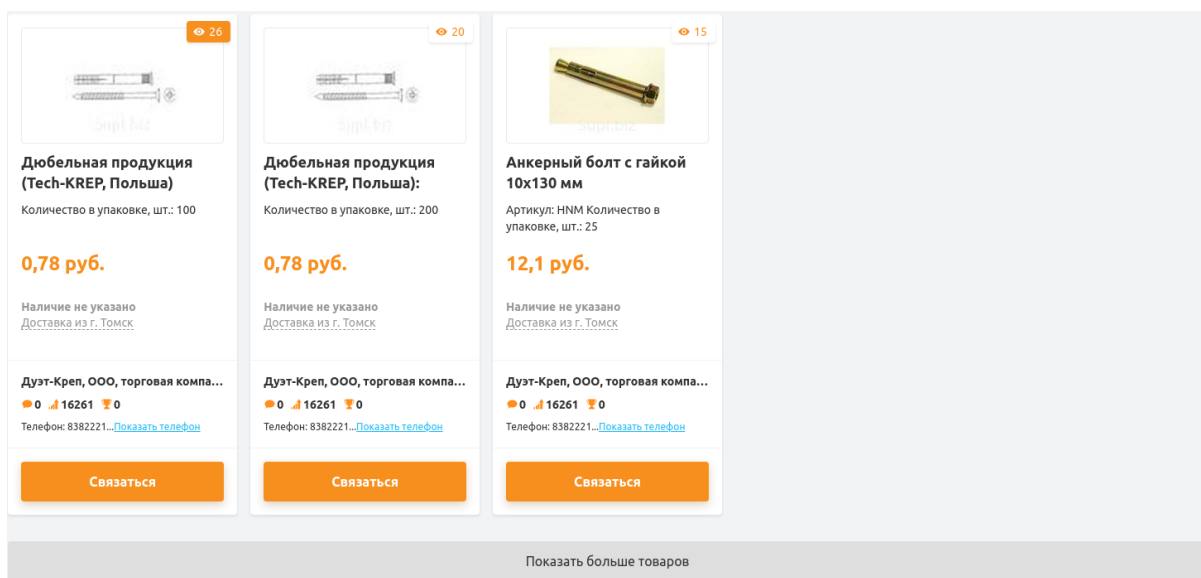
26

5upl.biz

Дюбельная продукция (Tech-KREP, Польша)

Количество в упаковке, шт.: 100

0,78 руб.

Наличие не указано
Доставка из г. Томск

Дуэт-Креп, ООО, торговая компа...

0 16261 0

Телефон: 8382221...Показать телефон

Связаться

20

5upl.biz

Дюбельная продукция (Tech-KREP, Польша):

Количество в упаковке, шт.: 200

0,78 руб.

Наличие не указано
Доставка из г. Томск

Дуэт-Креп, ООО, торговая компа...

0 16261 0

Телефон: 8382221...Показать телефон

Связаться

15

5upl.biz

Анкерный болт с гайкой 10x130 мм

Артикул: HNM Количество в упаковке, шт.: 25

12,1 руб.

Наличие не указано
Доставка из г. Томск

Дуэт-Креп, ООО, торговая компа...

0 16261 0

Телефон: 8382221...Показать телефон

Связаться

Показать больше товаров